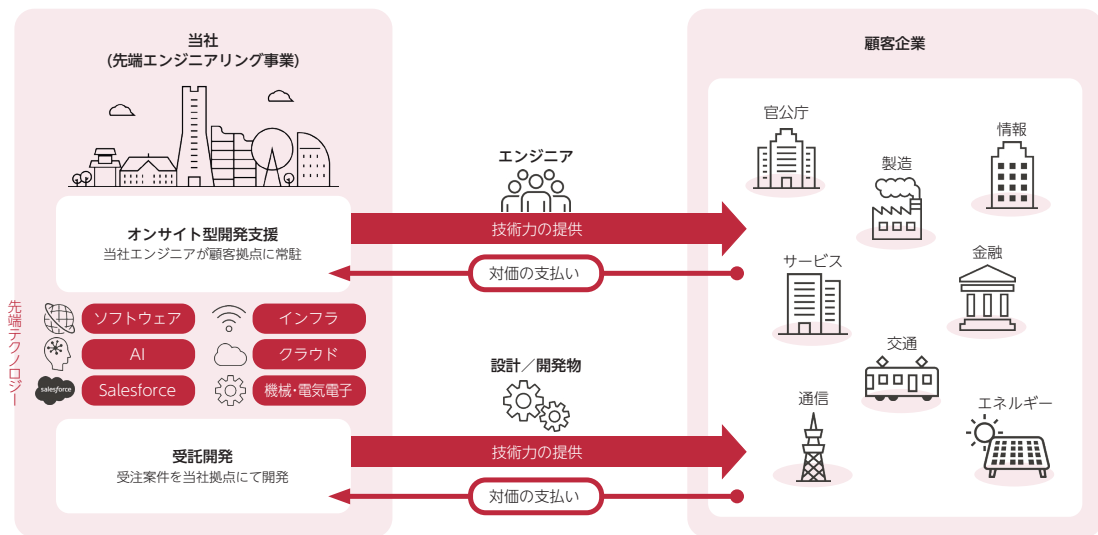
当社
(先端エンジニアリング事業)

オンサイト型開発支援
当社エンジニアが顧客拠点に常駐

先端テクノロジー

ソフトウェア
インフラ
AI
クラウド
salesforce
Salesforce
機械・電気電子

受託開発
受注案件を当社拠点にて開発

エンジニア
技術力の提供
対価の支払い

設計／開発物
技術力の提供
対価の支払い

顧客企業

官公庁
製造
情報
サービス
金融
交通
通信
エネルギー